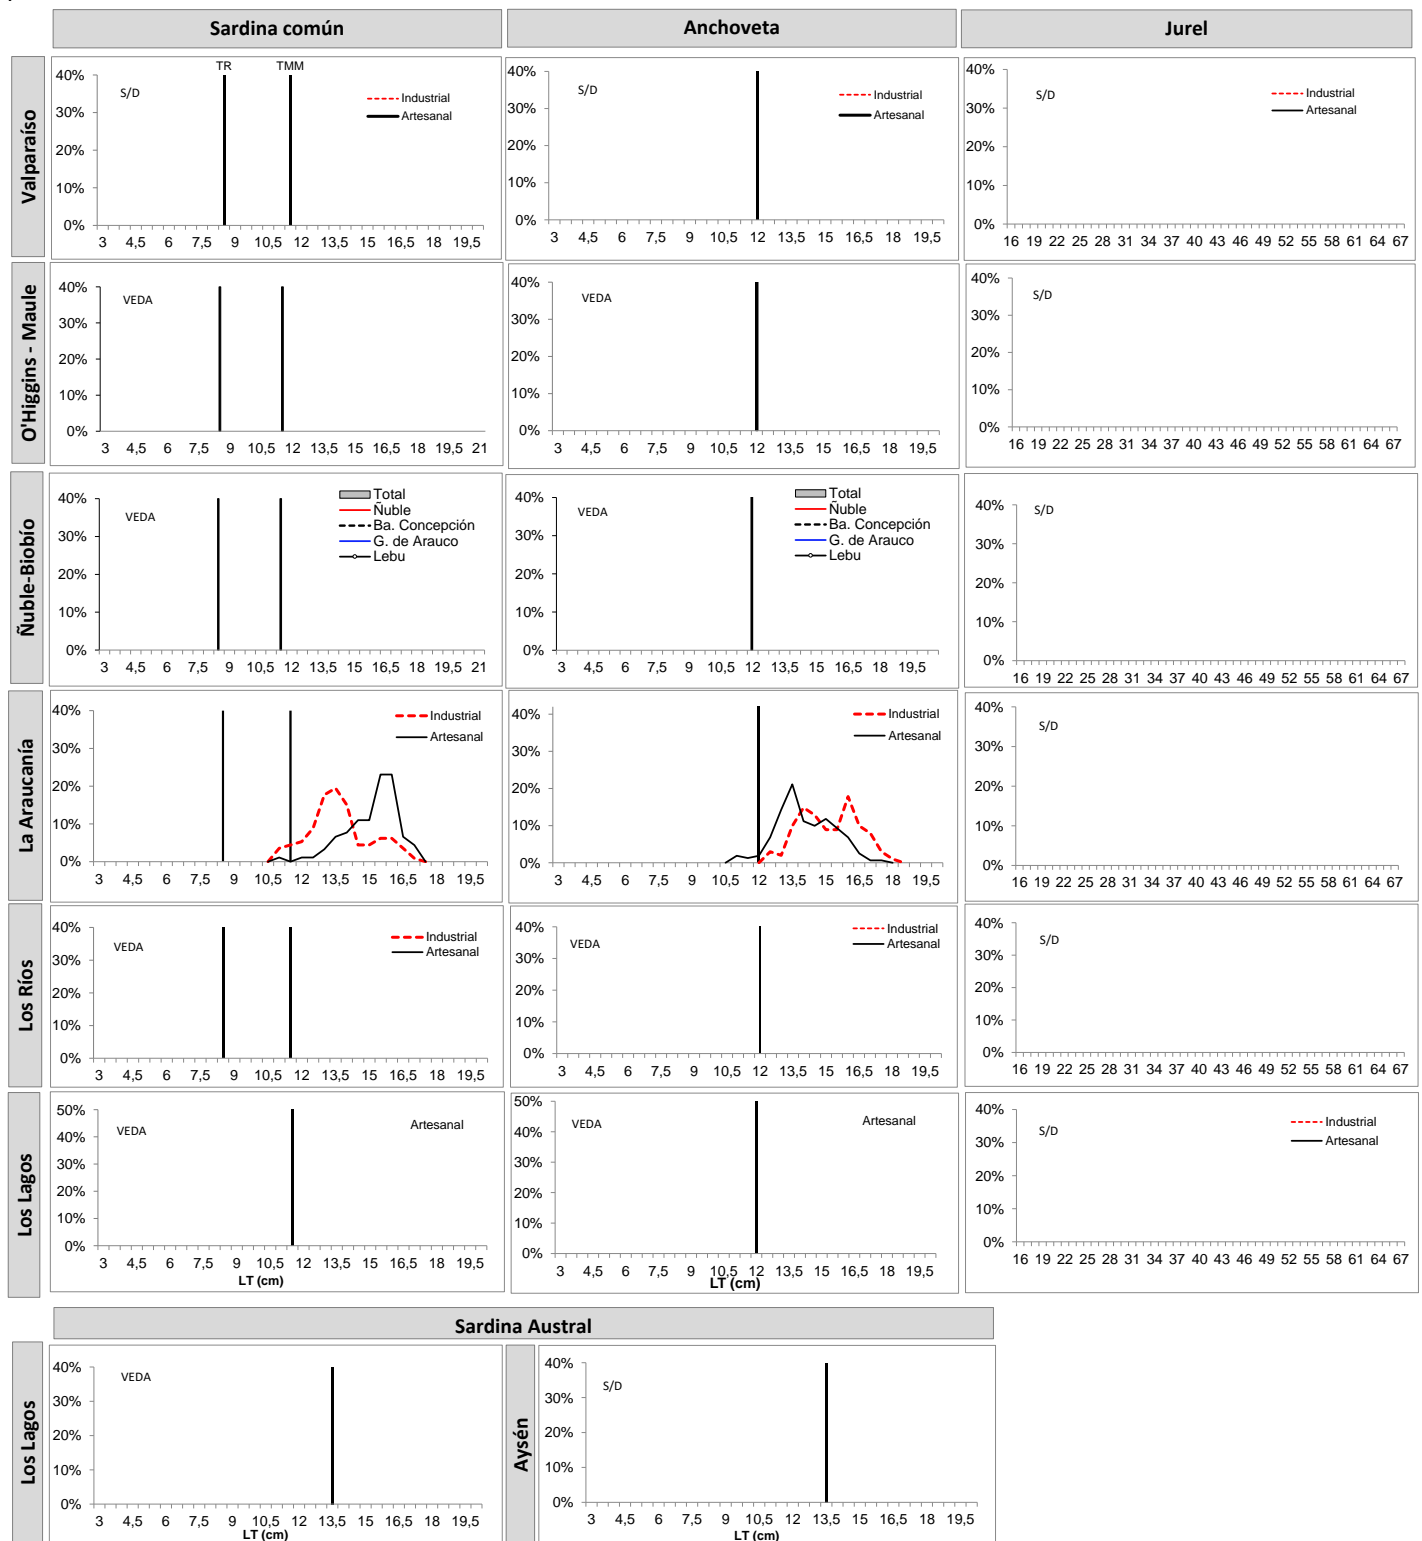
Sardina común

Anchoveta

Jurel

Valparaíso

40%
30%
20%
10%
0%
S/D
TR
TMM
Industrial
Artesanal
3 4,5 6 7,5 9 10,5 12 13,5 15 16,5 18 19,5

40%
30%
20%
10%
0%
S/D
Industrial
Artesanal
3 4,5 6 7,5 9 10,5 12 13,5 15 16,5 18 19,5

40%
30%
20%
10%
0%
S/D
Industrial
Artesanal
16 19 22 25 28 31 34 37 40 43 46 49 52 55 58 61 64 67

O'Higgins - Maule

40%
30%
20%
10%
0%
VEDA
3 4,5 6 7,5 9 10,5 12 13,5 15 16,5 18 19,5 21

40%
30%
20%
10%
0%
VEDA
3 4,5 6 7,5 9 10,5 12 13,5 15 16,5 18 19,5

40%
30%
20%
10%
0%
S/D
16 19 22 25 28 31 34 37 40 43 46 49 52 55 58 61 64 67

Ñuble-Biobío

40%
30%
20%
10%
0%
VEDA
Total
Ñuble
Ba. Concepción
G. de Arauco
Lebu
3 4,5 6 7,5 9 10,5 12 13,5 15 16,5 18 19,5 21

40%
30%
20%
10%
0%
VEDA
Total
Ñuble
Ba. Concepción
G. de Arauco
Lebu
3 4,5 6 7,5 9 10,5 12 13,5 15 16,5 18 19,5

40%
30%
20%
10%
0%
S/D
16 19 22 25 28 31 34 37 40 43 46 49 52 55 58 61 64 67

La Araucanía

40%
30%
20%
10%
0%
Industrial
Artesanal
3 4,5 6 7,5 9 10,5 12 13,5 15 16,5 18 19,5

40%
30%
20%
10%
0%
Industrial
Artesanal
3 4,5 6 7,5 9 10,5 12 13,5 15 16,5 18 19,5

40%
30%
20%
10%
0%
S/D
16 19 22 25 28 31 34 37 40 43 46 49 52 55 58 61 64 67

Los Ríos

40%
30%
20%
10%
0%
VEDA
Industrial
Artesanal
3 4,5 6 7,5 9 10,5 12 13,5 15 16,5 18 19,5

40%
30%
20%
10%
0%
VEDA
Industrial
Artesanal
3 4,5 6 7,5 9 10,5 12 13,5 15 16,5 18 19,5

40%
30%
20%
10%
0%
S/D
16 19 22 25 28 31 34 37 40 43 46 49 52 55 58 61 64 67

Los Lagos

50%
40%
30%
20%
10%
0%
VEDA
Artesanal
3 4,5 6 7,5 9 10,5 12 13,5 15 16,5 18 19,5
LT (cm)

50%
40%
30%
20%
10%
0%
VEDA
Artesanal
3 4,5 6 7,5 9 10,5 12 13,5 15 16,5 18 19,5
LT (cm)

40%
30%
20%
10%
0%
S/D
Industrial
Artesanal
16 19 22 25 28 31 34 37 40 43 46 49 52 55 58 61 64 67

Sardina Austral

Los Lagos

40%
30%
20%
10%
0%
VEDA
3 4,5 6 7,5 9 10,5 12 13,5 15 16,5 18 19,5
LT (cm)

Aysén

40%
30%
20%
10%
0%
S/D
3 4,5 6 7,5 9 10,5 12 13,5 15 16,5 18 19,5
LT (cm)